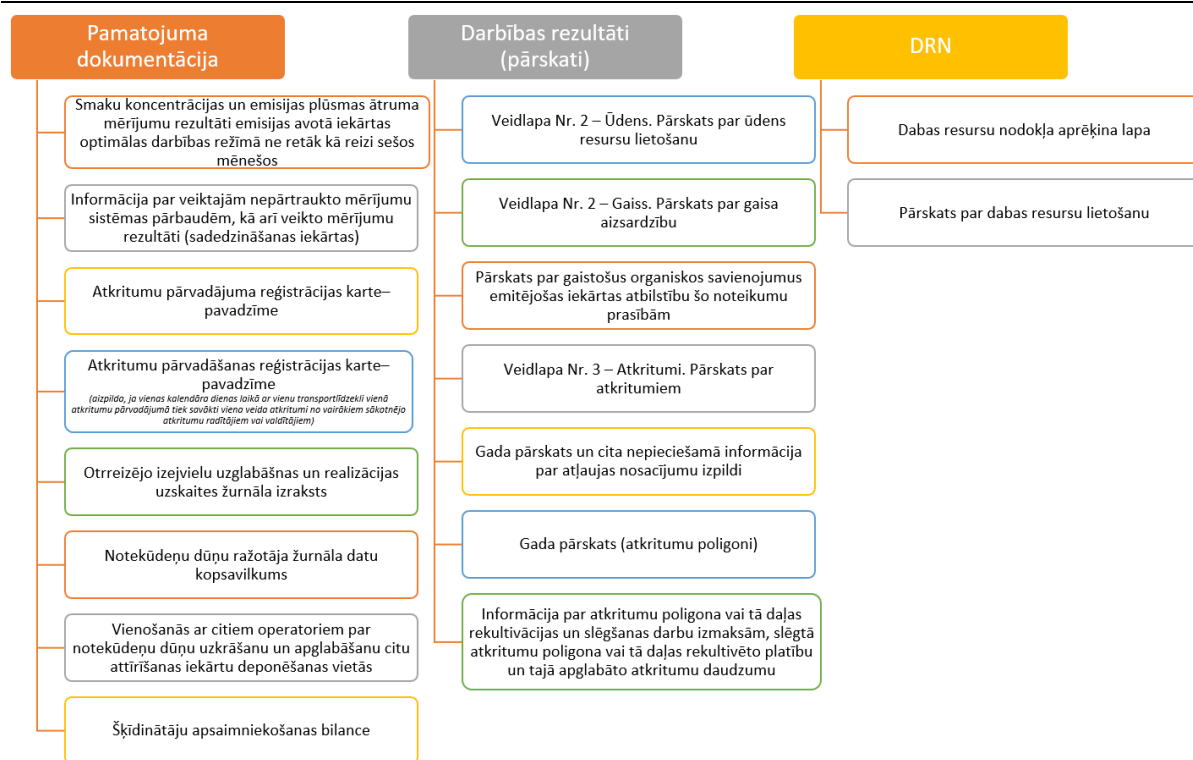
Pamatojuma dokumentācija

Smaku koncentrācijas un emisijas plūsmas ātruma mērījumu rezultāti emisijas avotā iekārtas optimālas darbības režīmā ne retāk kā reizi sešos mēnešos

Informācija par veiktajām nepārtraukto mērījumu sistēmas pārbaudēm, kā arī veikto mērījumu rezultāti (sadedzināšanas iekārtas)

Atkritumu pārvadājuma reģistrācijas karte–pavadzīme

Atkritumu pārvadāšanas reģistrācijas karte–pavadzīme
(aizpilda, ja vienas kalendāra dienas laikā ar vienu transportlīdzekli vienā atkritumu pārvadājumā tiek savākti viena veida atkritumi no vairākiem sākotnējo atkritumu radītājiem vai valdītājiem)

Otrreizējo izejvielu uzglabāšnas un realizācijas uzskaites žurnāla izraksts

Notekūdeņu dūņu ražotāja žurnāla datu kopsavilkums

Vienošanās ar citiem operatoriem par notekūdeņu dūņu uzkrāšanu un apglabāšanu citu attīrīšanas iekārtu deponēšanas vietās

Šķīdinātāju apsaimniekošanas bilance

Darbības rezultāti (pārskati)

Veidlapa Nr. 2 – Ūdens. Pārskats par ūdens resursu lietošanu

Veidlapa Nr. 2 – Gaiss. Pārskats par gaisa aizsardzību

Pārskats par gaistošus organiskos savienojumus emitējošas iekārtas atbilstību šo noteikumu prasībām

Veidlapa Nr. 3 – Atkritumi. Pārskats par atkritumiem

Gada pārskats un cita nepieciešamā informācija par atļaujas nosacījumu izpildi

Gada pārskats (atkritumu poligoni)

Informācija par atkritumu poligona vai tā daļas rekultivācijas un slēgšanas darbu izmaksām, slēgtā atkritumu poligona vai tā daļas rekultivēto platību un tajā apglabāto atkritumu daudzumu

DRN

Dabas resursu nodokļa aprēķina lapa

Pārskats par dabas resursu lietošanu